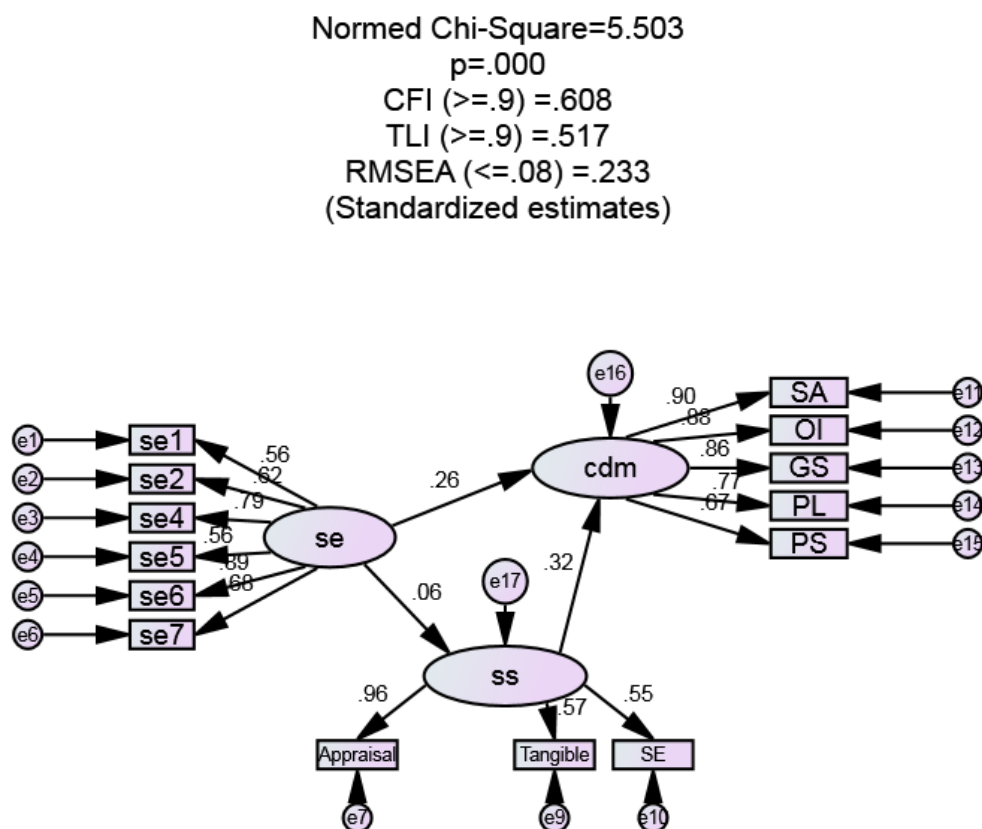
Normed Chi-Square=5.503
p=.000
CFI (>=.9) =.608
TLI (>=.9) =.517
RMSEA (<=.08) =.233
(Standardized estimates)

e16
.90
.88
.86
.77
.67
SA
OI
GS
PL
PS
e11
e12
e13
e14
e15
cdm
.26
e1
e2
e3
e4
e5
e6
se1
se2
se4
se5
se6
se7
.56
.62
.79
.56
.89
.68
se
.06
e17
.32
ss
.96
.57
.55
Appraisal
Tangible
SE
e7
e9
e10